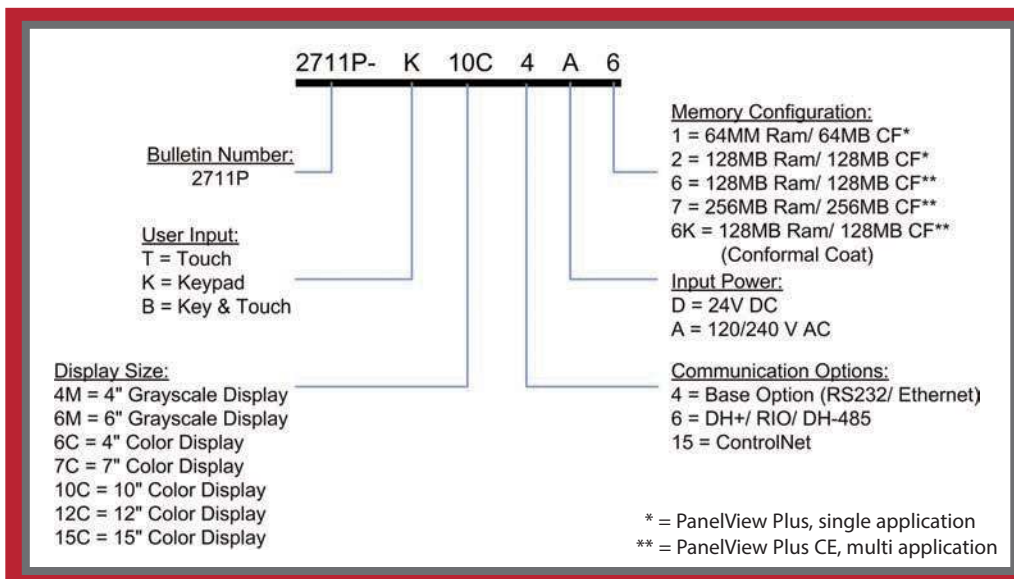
2711P- K 10C 4 A 6

Bulletin Number:
2711P

User Input:
T = Touch
K = Keypad
B = Key & Touch

Display Size:
4M = 4" Grayscale Display
6M = 6" Grayscale Display
6C = 4" Color Display
7C = 7" Color Display
10C = 10" Color Display
12C = 12" Color Display
15C = 15" Color Display

Memory Configuration:
1 = 64MM Ram/ 64MB CF*
2 = 128MB Ram/ 128MB CF*
6 = 128MB Ram/ 128MB CF**
7 = 256MB Ram/ 256MB CF**
6K = 128MB Ram/ 128MB CF**
(Conformal Coat)

Input Power:
D = 24V DC
A = 120/240 V AC

Communication Options:
4 = Base Option (RS232/ Ethernet)
6 = DH+/ RIO/ DH-485
15 = ControlNet

* = PanelView Plus, single application
** = PanelView Plus CE, multi application